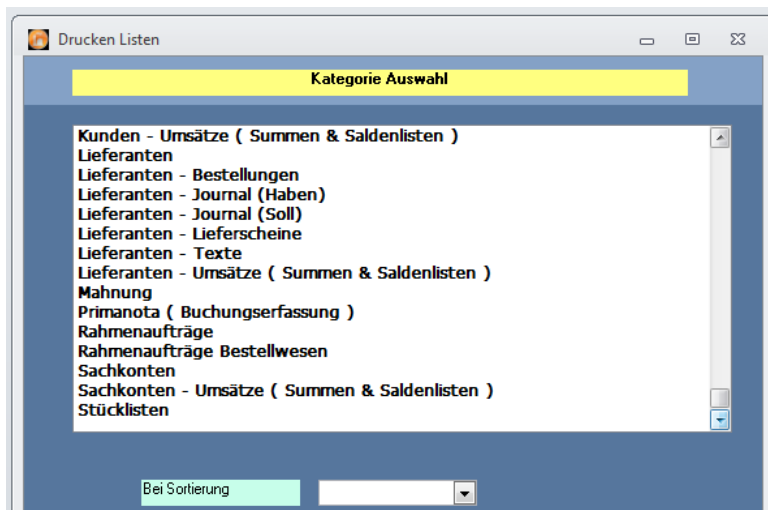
Drucken Listen

Kategorie Auswahl

Kunden - Umsätze ( Summen & Saldenlisten )
Lieferanten
Lieferanten - Bestellungen
Lieferanten - Journal (Haben)
Lieferanten - Journal (Soll)
Lieferanten - Lieferscheine
Lieferanten - Texte
Lieferanten - Umsätze ( Summen & Saldenlisten )
Mahnung
Primanota ( Buchungserfassung )
Rahmenaufträge
Rahmenaufträge Bestellwesen
Sachkonten
Sachkonten - Umsätze ( Summen & Saldenlisten )
Stücklisten

Bei Sortierung